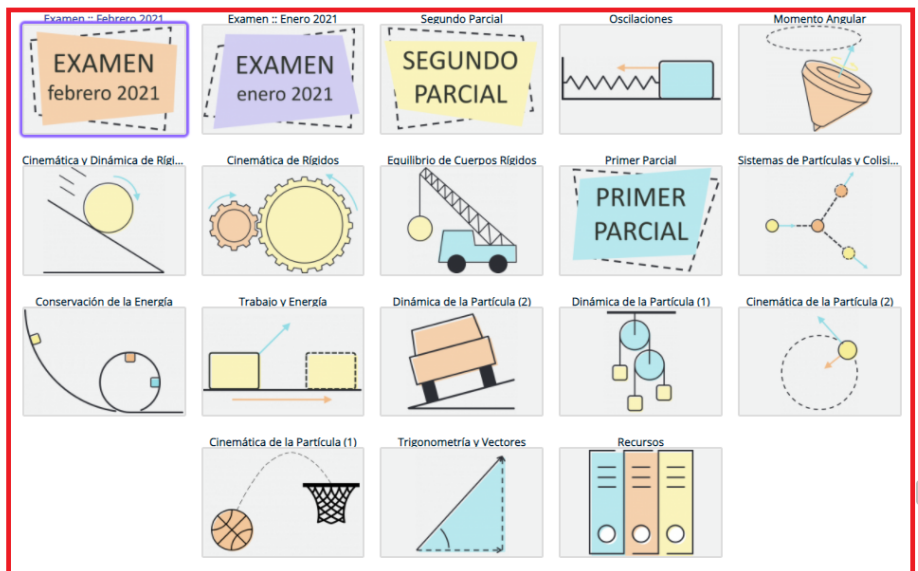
Examen :: Febrero 2021

EXAMEN
febrero 2021

Examen :: Enero 2021

EXAMEN
enero 2021

Segundo Parcial

SEGUNDO
PARCIAL

Oscilaciones

Momento Angular

Cinemática y Dinámica de Rígi...

Cinemática de Rígidos

Equilibrio de Cuerpos Rígidos

Primer Parcial

PRIMER
PARCIAL

Sistemas de Partículas y Colisi...

Conservación de la Energía

Trabajo y Energía

Dinámica de la Partícula (2)

Dinámica de la Partícula (1)

Cinemática de la Partícula (2)

Cinemática de la Partícula (1)

Trigonometría y Vectores

Recursos